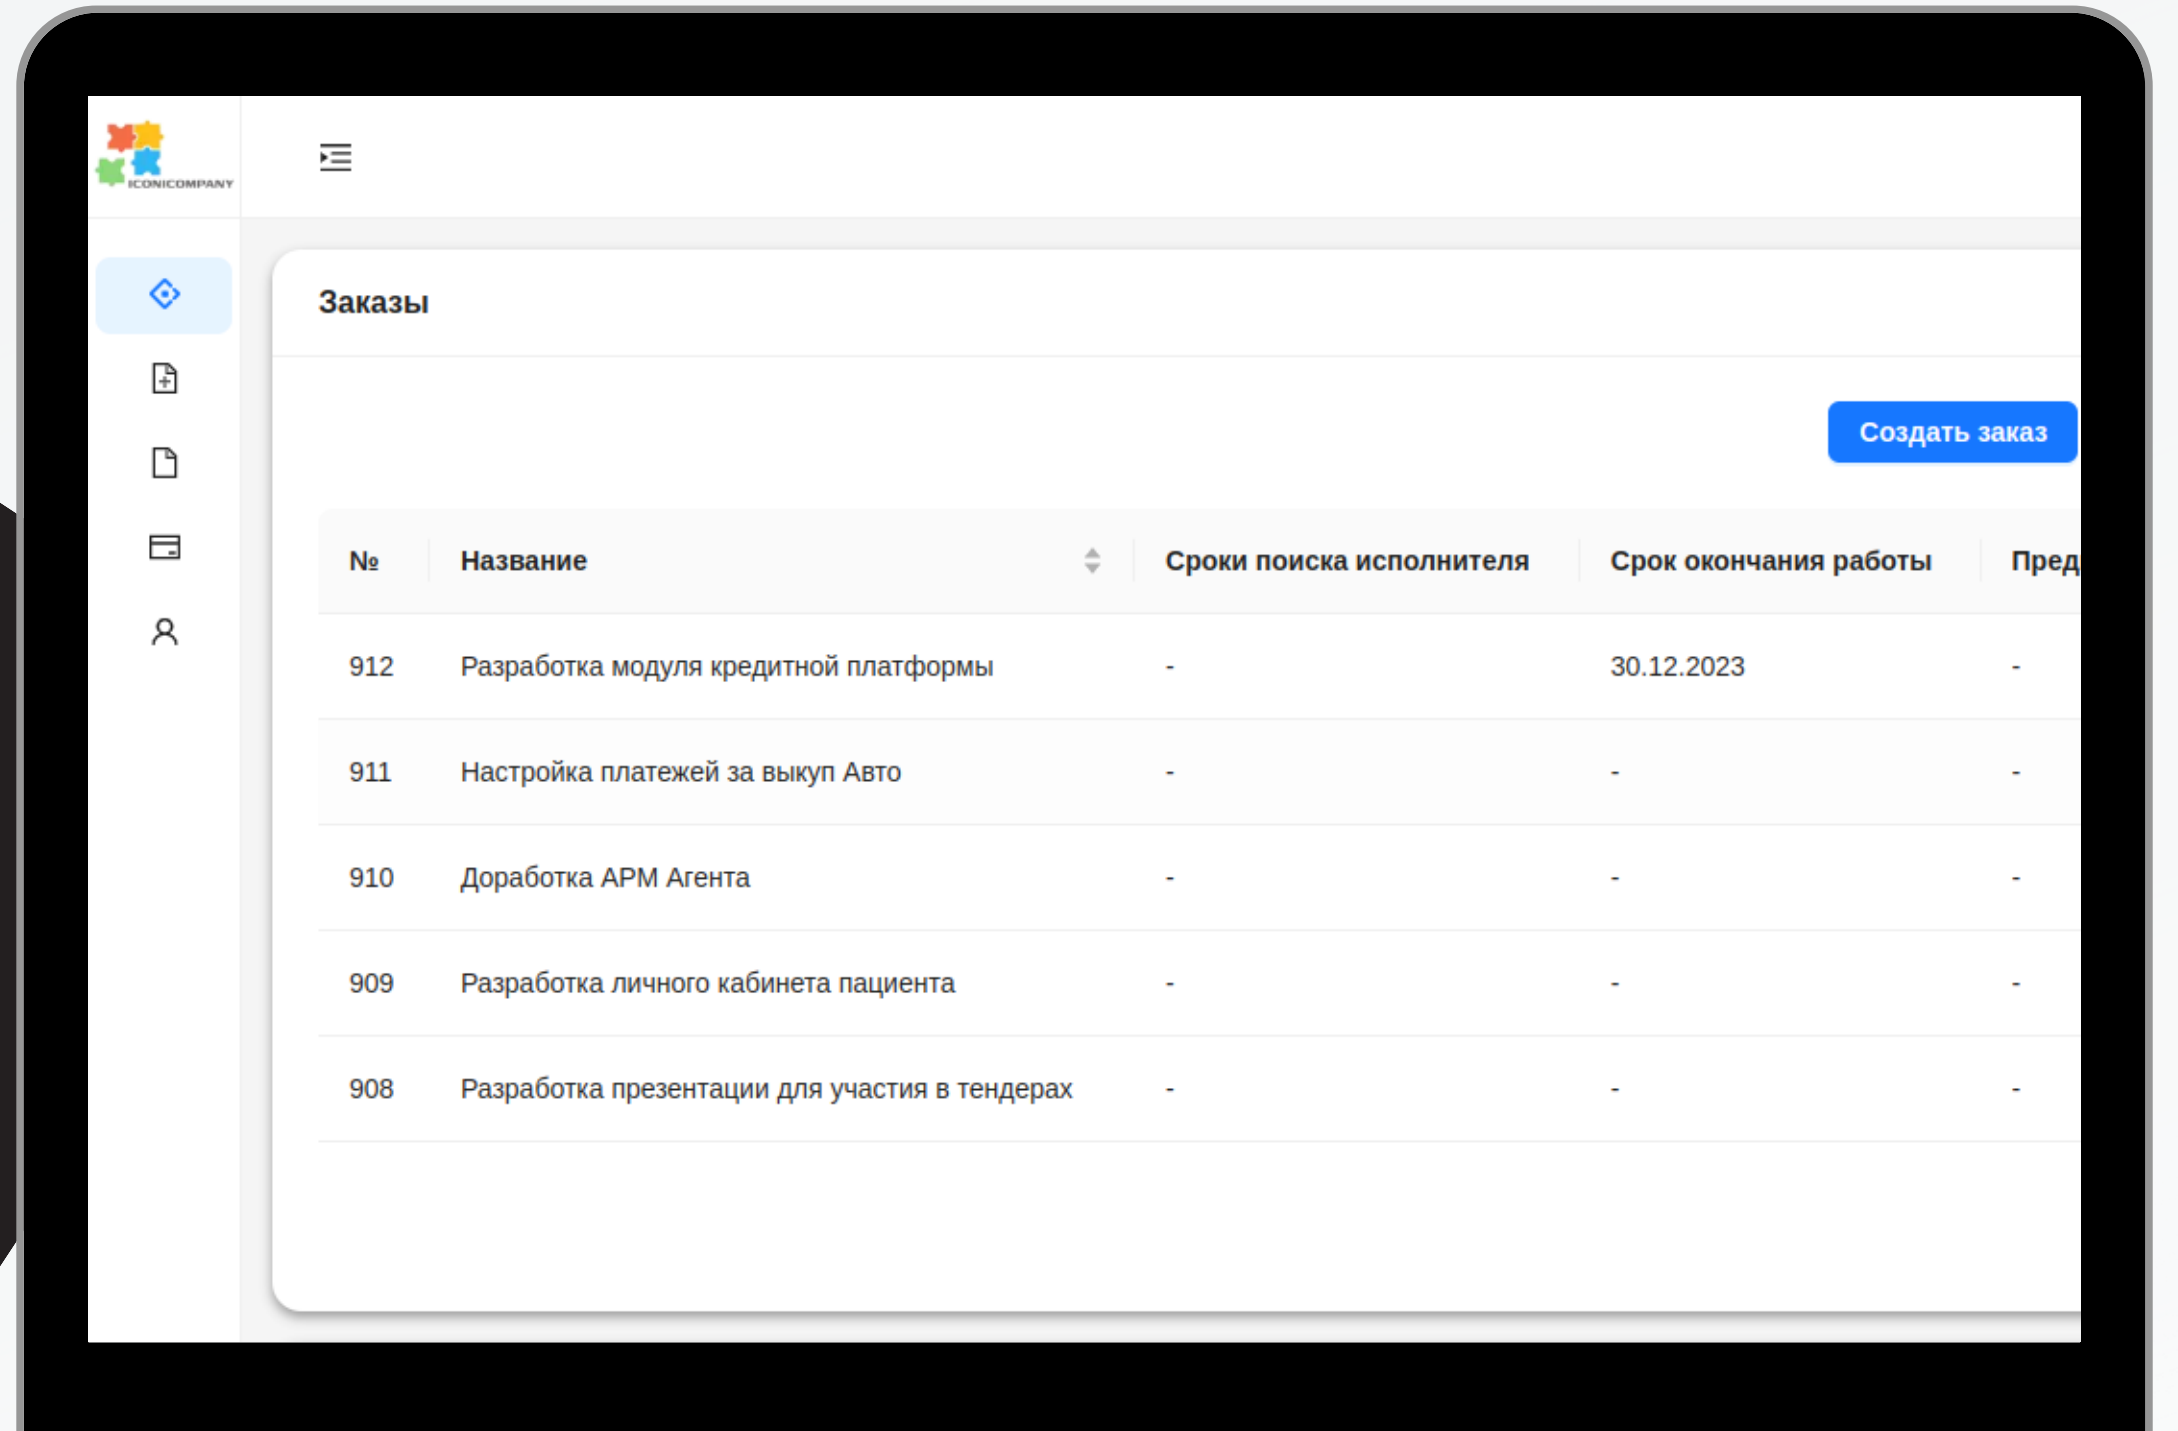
ICONICOMPANY

Заказы

Создать заказ

| № | Название | Сроки поиска исполнителя | Срок окончания работы | Пред |
|---|---|---|---|---|
| 912 | Разработка модуля кредитной платформы | - | 30.12.2023 | - |
| 911 | Настройка платежей за выкуп Авто | - | - | - |
| 910 | Доработка АРМ Агента | - | - | - |
| 909 | Разработка личного кабинета пациента | - | - | - |
| 908 | Разработка презентации для участия в тендерах | - | - | - |